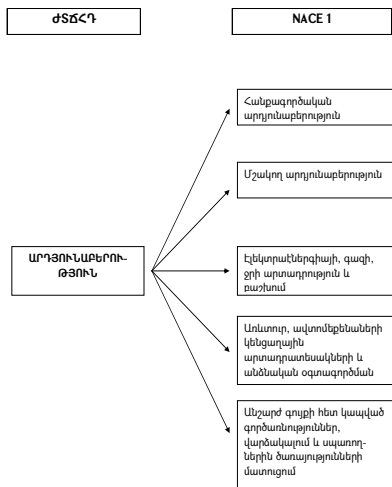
ԺՏՃՀԴ

NACE 1

ԱՐԴՅՈՒՆԱԲԵՐՈՒԹՅՈՒՆ

Հանքագործական արդյունաբերություն

Մշակող արդյունաբերություն

Էլեկտրաէներգիայի, գազի, ջրի արտադրություն և բաշխում

Առևտուր, ավտոմեքենաների կենցաղային արտադրատեսակների և անձնական օգտագործման

Անշարժ գույքի հետ կապված գործառնություններ, վարձակալում և սպառողներին ծառայությունների մատուցում